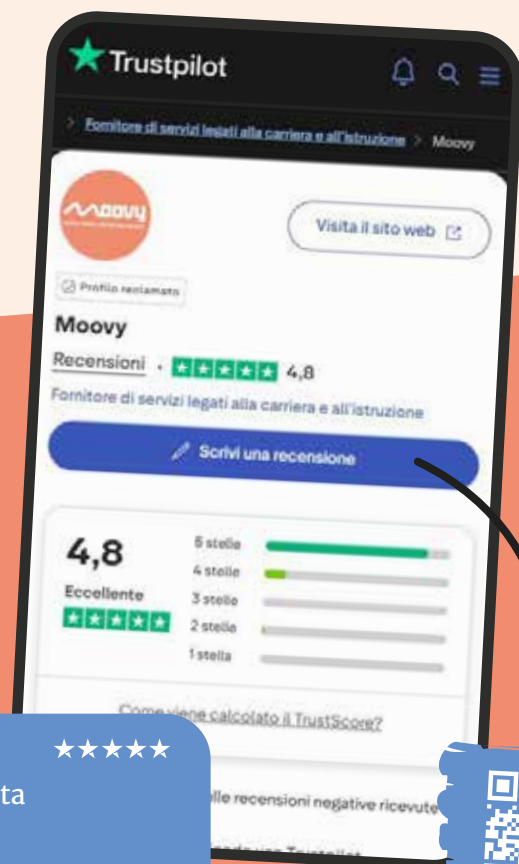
Trustpilot

> Fornitore di servizi legati alla carriera e all'istruzione > Moovy

moovy

Visita il sito web

Profilo reclamato

Moovy

Recensioni · 4,8

Fornitore di servizi legati alla carriera e all'istruzione

Scrivi una recensione

4,8

Eccellente

5 stelle

4 stelle

3 stelle

2 stelle

1 stella

Come viene calcolato il TrustScore?

★★★★★

ta

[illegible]lle recensioni negative ricevute